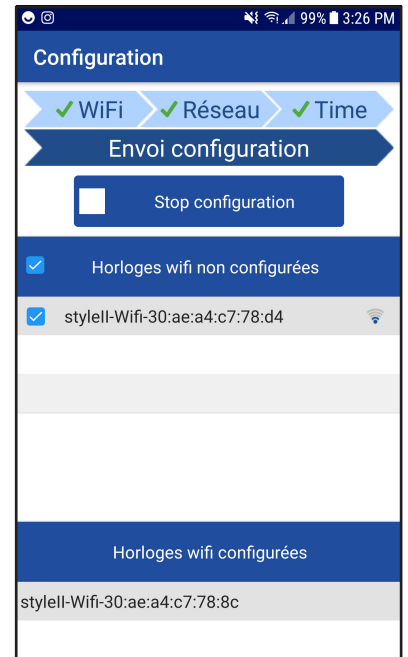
99% 3:26 PM

Configuration

✓ WiFi ✓ Réseau ✓ Time

Envoi configuration

Stop configuration

Horloges wifi non configurées

styleII-Wifi-30:ae:a4:c7:78:d4

Horloges wifi configurées

styleII-Wifi-30:ae:a4:c7:78:8c